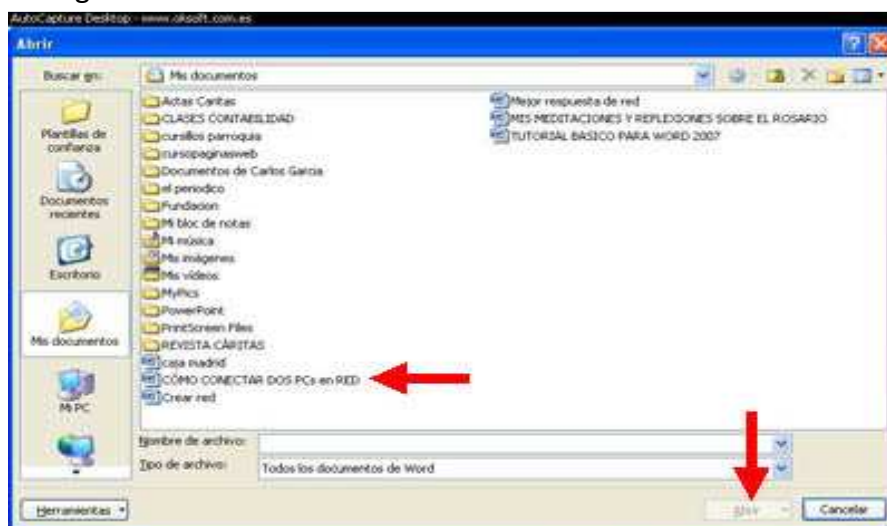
AutoCapture Desktop - www.oksoft.com.es

Abrir

Buscar en: Mis documentos

Plantillas de confianza

Documentos recientes

Escritorio

Mis documentos

Mi PC

Actas Caritas
CLASES CONTABILIDAD
cursillos parroquia
cursopaginasweb
Documentos de Carlos Garcia
el periodico
Fundacion
Mi bloc de notas
Mi música
Mis imágenes
Mis vídeos
MyPics
PowerPoint
PrintScreen Files
REVISTA CÁRITAS
caja madrid
CÓMO CONECTAR DOS PCs en RED
Crear red

Mejor respuesta de red
MIS MEDITACIONES Y REFLEXIONES SOBRE EL ROSARIO
TUTORIAL BASICO PARA WORD 2007

Nombre de archivo:

Tipo de archivo: Todos los documentos de Word

Herramientas

Abrir

Cancelar